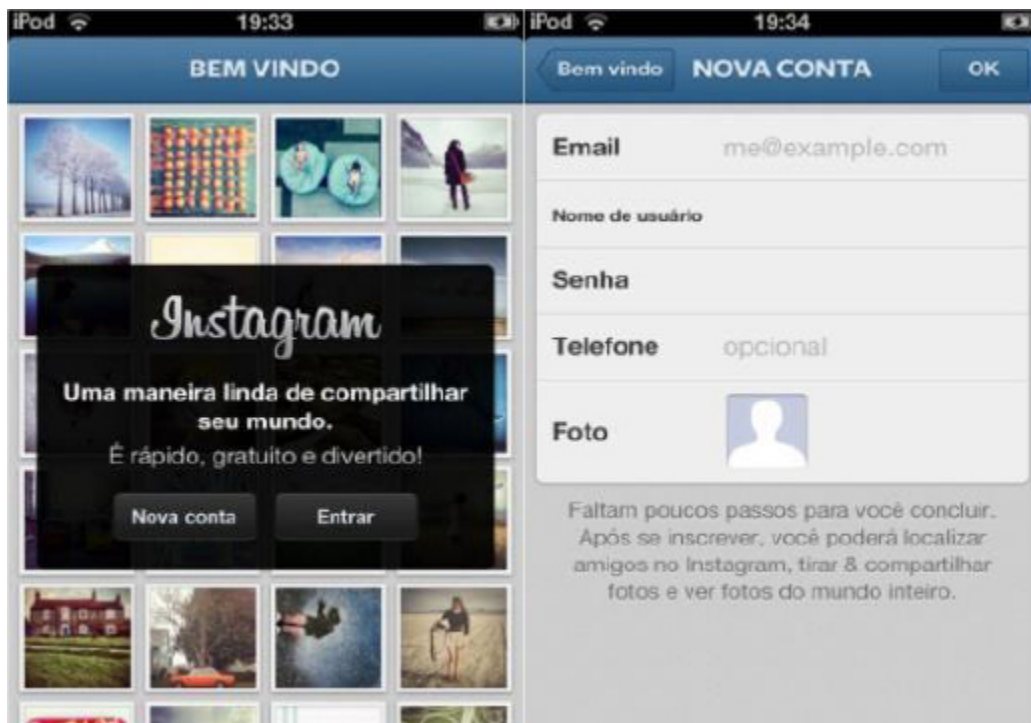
iPod 19:33

BEM VINDO

Instagram

Uma maneira linda de compartilhar seu mundo.

É rápido, gratuito e divertido!

Nova conta

Entrar

iPod 19:34

Bem vindo

NOVA CONTA

OK

Email me@example.com

Nome de usuário

Senha

Telefone opcional

Foto

Faltam poucos passos para você concluir. Após se inscrever, você poderá localizar amigos no Instagram, tirar & compartilhar fotos e ver fotos do mundo inteiro.